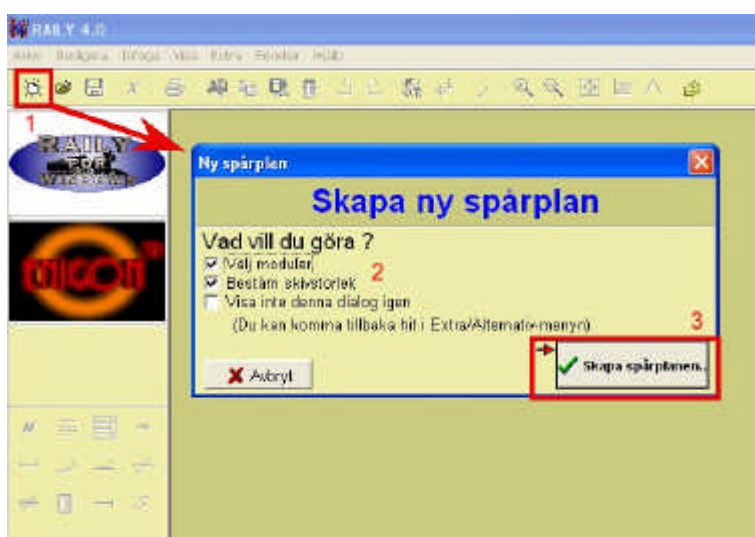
RAILY 4.0

Arkiv Redigera Ritregel Visa Extra Fönster Hjälp

1

RAILY FOR WINDOWS

MICON

Ny spårplan

Skapa ny spårplan

Vad vill du göra ?

☑ Välj moduler

☑ Bestäm skivstorlek

☐ Visa inte denna dialog igen

(Du kan komma tillbaka hit i Extra/Alternativ-menyn)

2

3

✗ Avbryt

✓ Skapa spårplanen..